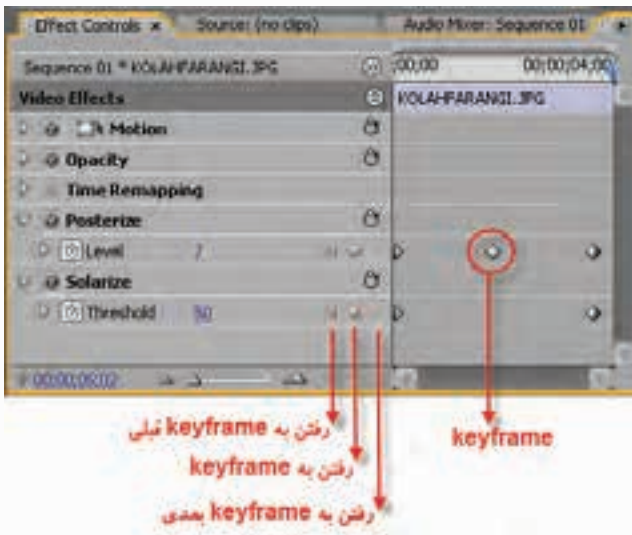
Effect Controls ×
Source: (no clips)
Audio Mixer: Sequence 01

Sequence 01 * KOLAHFARANGI.JPG
;00;00
00;00;04;00
Video Effects
KOLAHFARANGI.JPG
Motion
Opacity
Time Remapping
Posterize
Level
7
Solarize
Threshold
50
00;00;00;02

keyframe
رفتن به keyframe قبلی
رفتن به keyframe
رفتن به keyframe بعدی